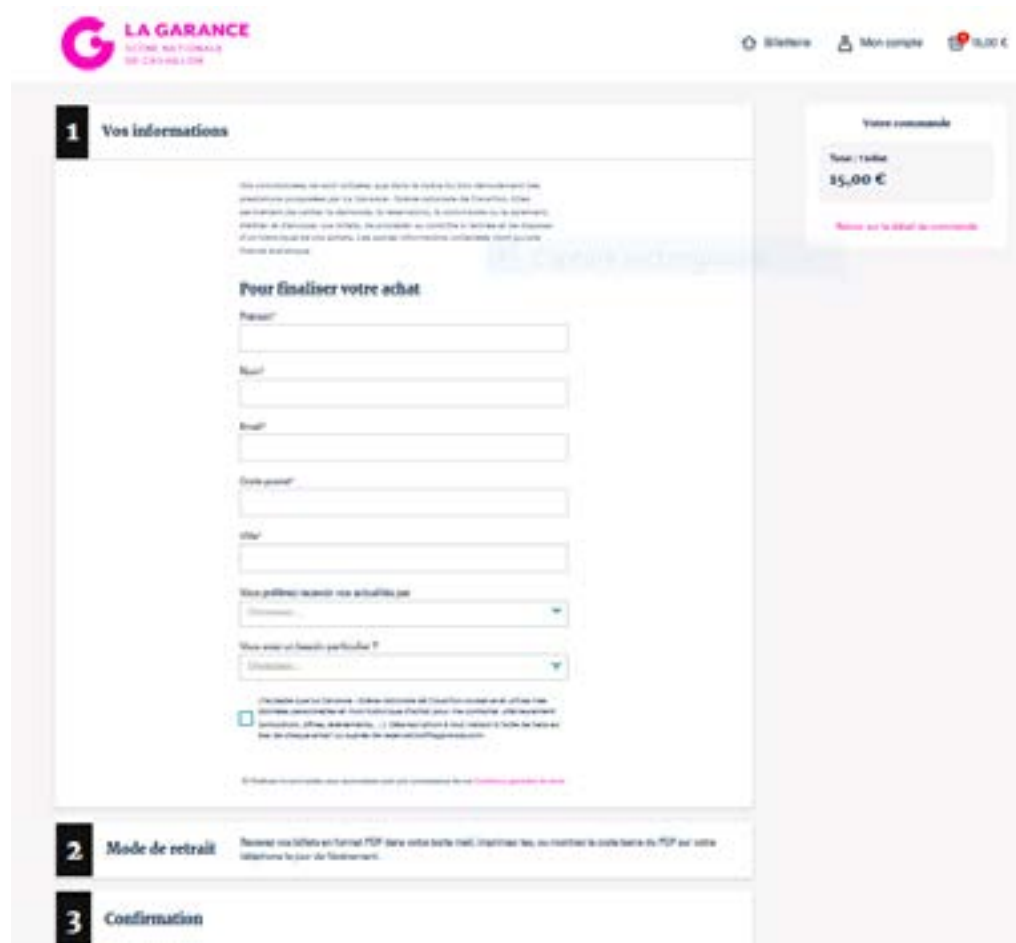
LA GARANCE
SCÈNE NATIONALE DE CAVAILLON

Billetterie Mon compte 15,00 €

1 Vos informations

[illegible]

Pour finaliser votre achat

Prénom*

Nom*

Email*

Code postal*

Ville*

Vous préférez recevoir nos actualités par

Choisissez...

Vous avez un besoin particulier ?

Choisissez...

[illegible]

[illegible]

2 Mode de retrait

Recevez vos billets en format PDF dans votre boîte mail. Imprimez-les, ou montrez le code-barre du PDF sur votre téléphone le jour de l'événement.

3 Confirmation

Votre commande

Total : 1 billet
15,00 €

Retour au détail de commande